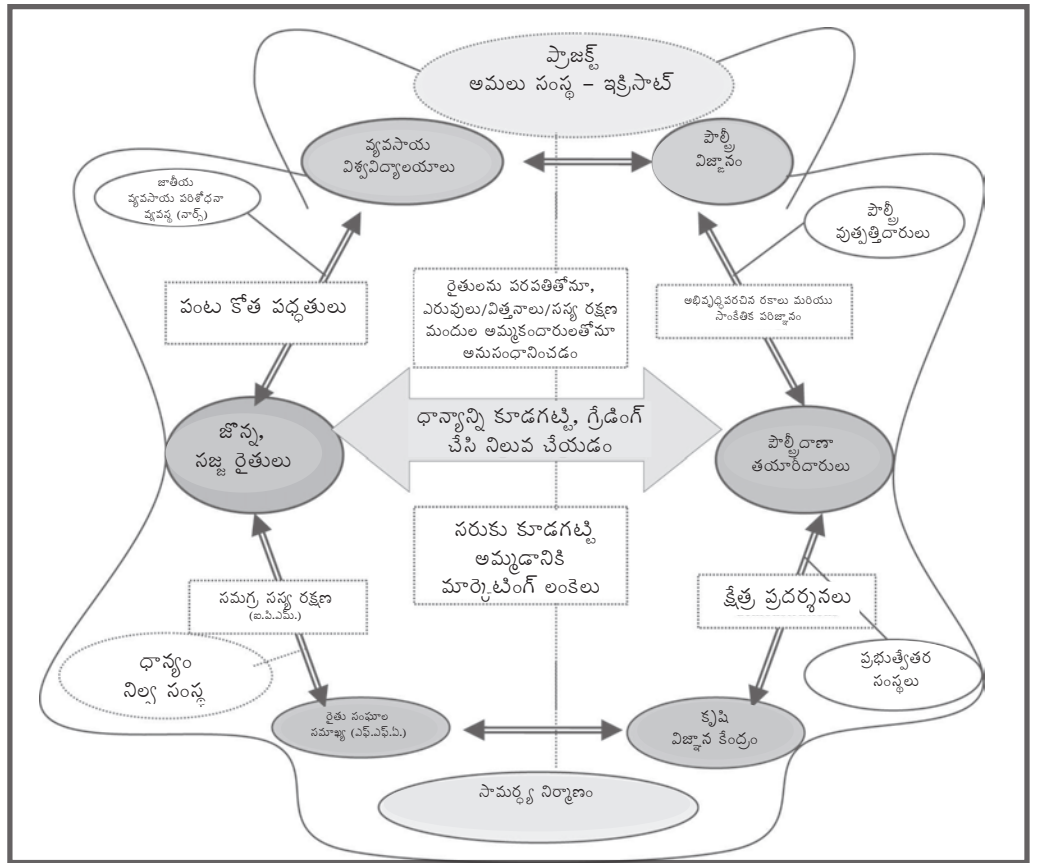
ప్రాజెక్ట్
అమలు సంస్థ – ఇక్రిసాట్

వ్యవసాయ
విశ్వవిద్యాలయాలు

పాల్రీ
విజ్ఞానం

జాతీయ
వ్యవసాయ పరిశోధనా
వ్యవస్థ (నార్స్)

పాల్రీ
ఉత్పత్తిదారులు

పంట కోత పద్ధతులు

రైతులను పరపతితోనూ,
ఎరువులు/విత్తనాలు/సస్య రక్షణ
మందుల అమ్మకందారులతోనూ
అనుసంధానించడం

అభివృద్ధిపరచిన రకాలు మరియు
సాంకేతిక పరిజ్ఞానం

జొన్న,
సజ్జ రైతులు

ధాన్యాన్ని కూడగట్టి, గ్రేడింగ్
చేసి నిలువ చేయడం

పాల్రీదాణా
తయారీదారులు

సరుకు కూడగట్టి
అమ్మడానికి
మార్కెటింగ్ లంకెలు

సమగ్ర సస్య రక్షణ
(ఐ.పి.ఎమ్.)

క్షేత్ర ప్రదర్శనలు

ధాన్యం
నిల్వ సంస్థ

ప్రభుత్వేతర
సంస్థలు

రైతు సంఘాల
సమాఖ్య (ఎఫ్.ఎఫ్.ఓ.)

కృషి
విజ్ఞాన కేంద్రం

సామర్థ్య నిర్మాణం